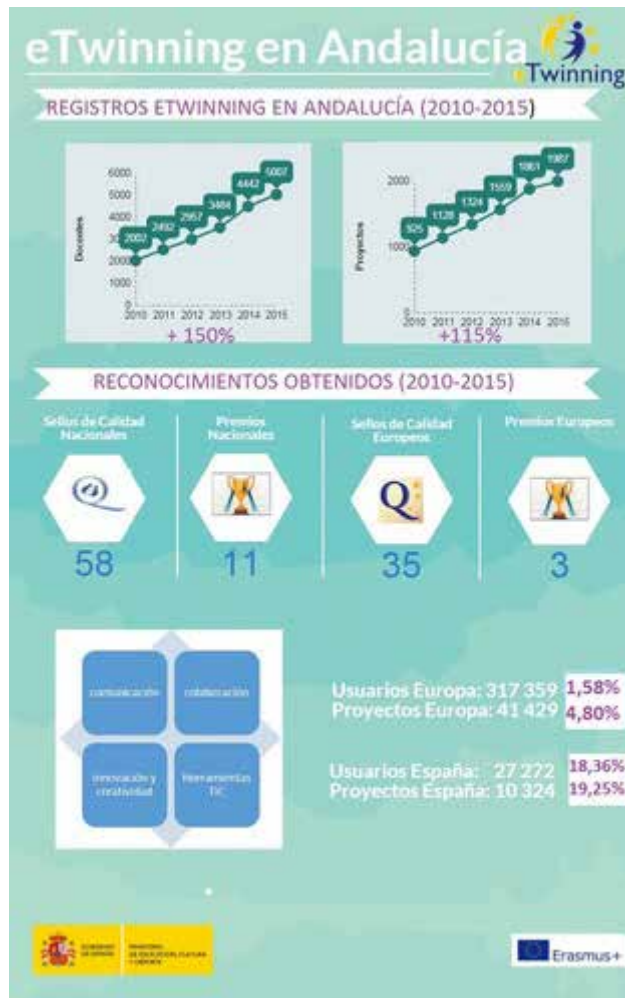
eTwinning en Andalucía

eTwinning

REGISTROS ETWINNING EN ANDALUCÍA (2010-2015)

6000
5000
4000
3000
2000
1000
0

Docentes

2003
2492
2957
3484
4442
5007

2010 2011 2012 2013 2014 2015

+ 150%

2000
1000
0

Proyectos

925
1128
1324
1559
1861
1987

2010 2011 2012 2013 2014 2015

+115%

RECONOCIMIENTOS OBTENIDOS (2010-2015)

Sellos de Calidad Nacionales

58

Premios Nacionales

11

Sellos de Calidad Europeos

35

Premios Europeos

3

comunicación

colaboración

innovación y creatividad

herramientas TIC

Usuarios Europa: 317 359 1,58%
Proyectos Europa: 41 429 4,80%

Usuarios España: 27 272 18,36%
Proyectos España: 10 324 19,25%

GOBIERNO DE ESPAÑA

MINISTERIO DE EDUCACIÓN, CULTURA Y DEPORTE

Erasmus+